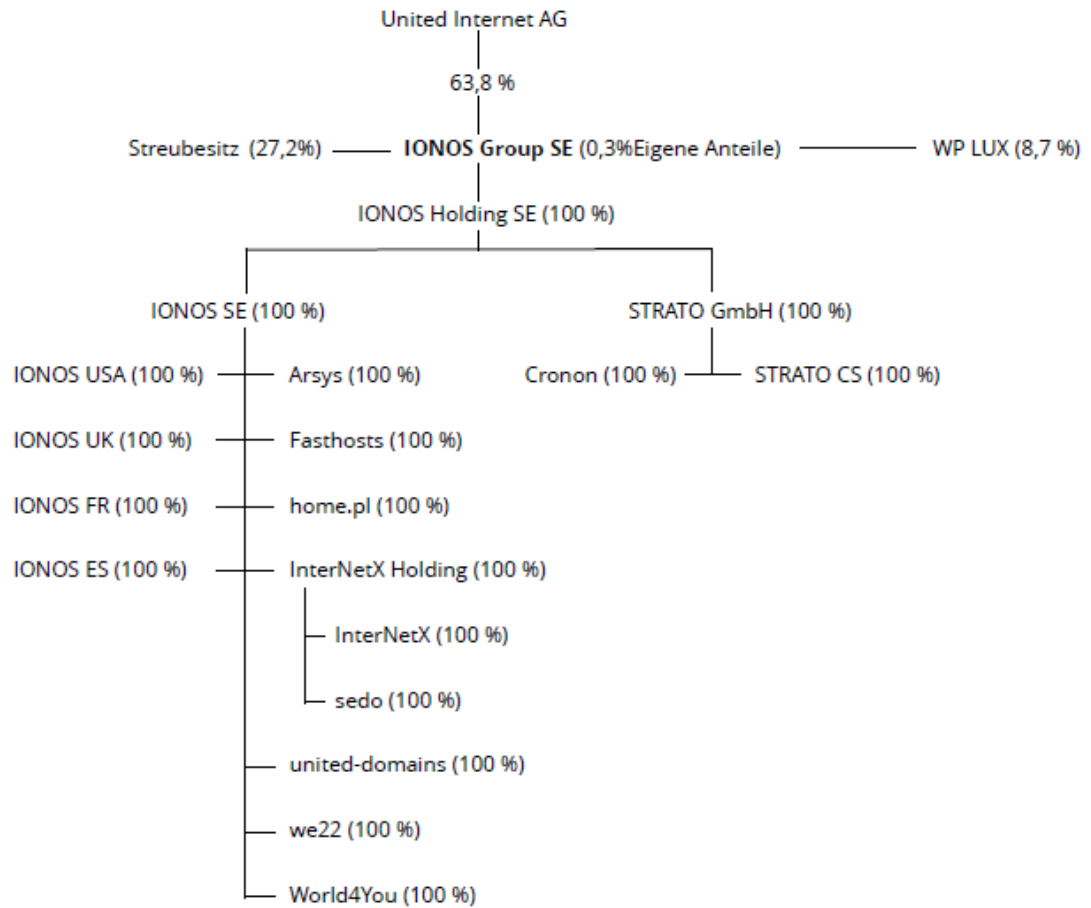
United Internet AG

63,8 %

Streubesitz (27,2%)

IONOS Group SE (0,3%Eigene Anteile)

WP LUX (8,7 %)

IONOS Holding SE (100 %)

IONOS SE (100 %)

STRATO GmbH (100 %)

IONOS USA (100 %)

Arsys (100 %)

Cronon (100 %)

STRATO CS (100 %)

IONOS UK (100 %)

Fasthosts (100 %)

IONOS FR (100 %)

home.pl (100 %)

IONOS ES (100 %)

InterNetX Holding (100 %)

InterNetX (100 %)

sedo (100 %)

united-domains (100 %)

we22 (100 %)

World4You (100 %)